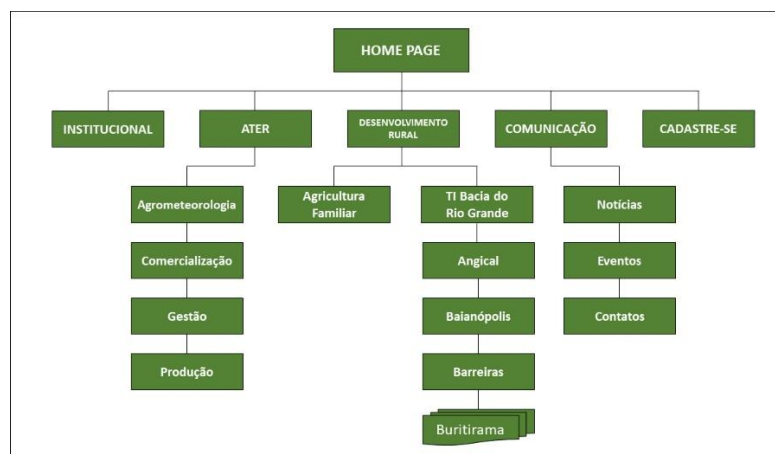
HOME PAGE

INSTITUCIONAL

ATER

DESENVOLVIMENTO RURAL

COMUNICAÇÃO

CADASTRE-SE

Agrometeorologia

Comercialização

Gestão

Produção

Agricultura Familiar

TI Bacia do Rio Grande

Angical

Baianópolis

Barreiras

Buritirama

Notícias

Eventos

Contatos